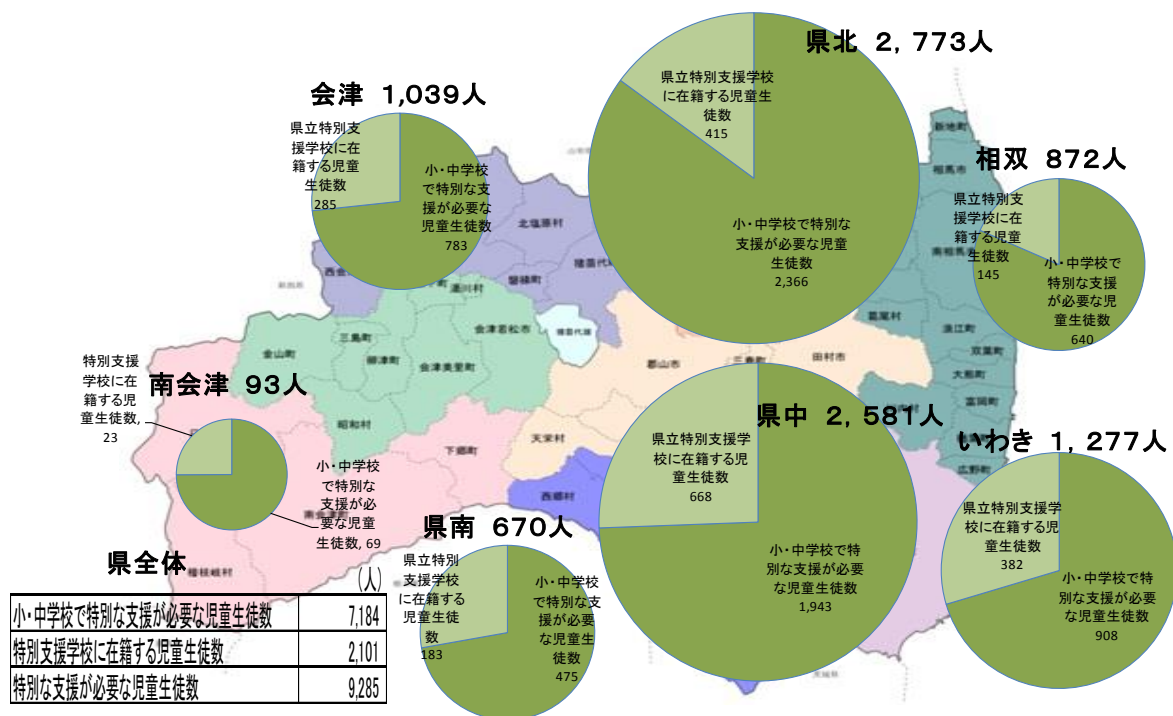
県北 2，773人

県立特別支援学校に在籍する児童生徒数
415

小・中学校で特別な支援が必要な児童生徒数
2,366

会津 1,039人

県立特別支援学校に在籍する児童生徒数
285

小・中学校で特別な支援が必要な児童生徒数
783

相双 872人

県立特別支援学校に在籍する児童生徒数
145

小・中学校で特別な支援が必要な児童生徒数
640

南会津 93人

特別支援学校に在籍する児童生徒数，
23

小・中学校で特別な支援が必要な児童生徒数，69

県中 2，581人

県立特別支援学校に在籍する児童生徒数
668

小・中学校で特別な支援が必要な児童生徒数
1,943

いわき 1，277人

県立特別支援学校に在籍する児童生徒数
382

小・中学校で特別な支援が必要な児童生徒数
908

県南 670人

県立特別支援学校に在籍する児童生徒数
183

小・中学校で特別な支援が必要な児童生徒数
475

県全体
（人）

| | |
|---|---|
| 小・中学校で特別な支援が必要な児童生徒数 | 7,184 |
| 特別支援学校に在籍する児童生徒数 | 2,101 |
| 特別な支援が必要な児童生徒数 | 9,285 |

北塩原村
猪苗代町
磐梯町
西会津町
喜多方市
会津若松市
三島町
金山町
柳津町
会津美里町
昭和村
下郷町
南会津町
檜枝岐村
天栄村
西郷村
郡山市
三春町
田村市
新地町
相馬市
南相馬市
葛尾村
浪江町
双葉町
大熊町
富岡町
広野町
湯川村